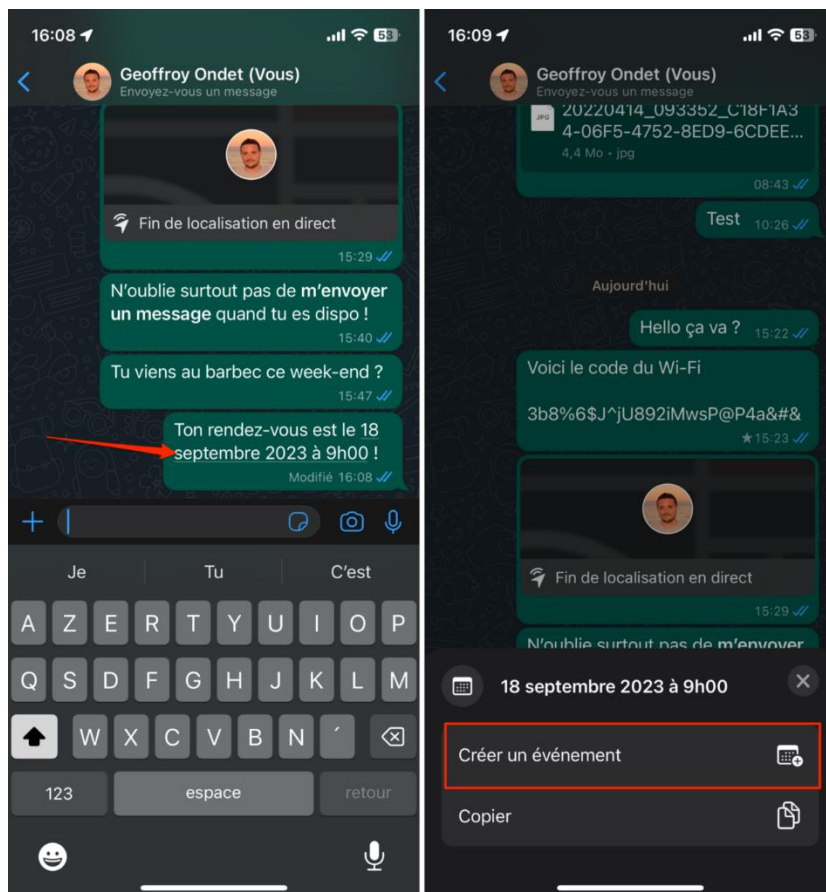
16:08 53

Geoffroy Ondet (Vous)
Envoyez-vous un message

Fin de localisation en direct
15:29

N'oublie surtout pas de **m'envoyer un message** quand tu es dispo !
15:40

Tu viens au barbec ce week-end ?
15:47

Ton rendez-vous est le 18 septembre 2023 à 9h00 !
Modifié 16:08

Je | Tu | C'est

A Z E R T Y U I O P
Q S D F G H J K L M
W X C V B N ´
123 espace retour

16:09 53

Geoffroy Ondet (Vous)
Envoyez-vous un message

20220414_093352_C18F1A34-06F5-4752-8ED9-6CDEE...
4,4 Mo • jpg
08:43

Test 10:26

Aujourd'hui

Hello ça va ? 15:22

Voici le code du Wi-Fi

3b8%6$J^jU892iMwsP@P4a&#&
★15:23

Fin de localisation en direct
15:29

N'oublie surtout pas de m'envoyer

18 septembre 2023 à 9h00

Créer un événement

Copier